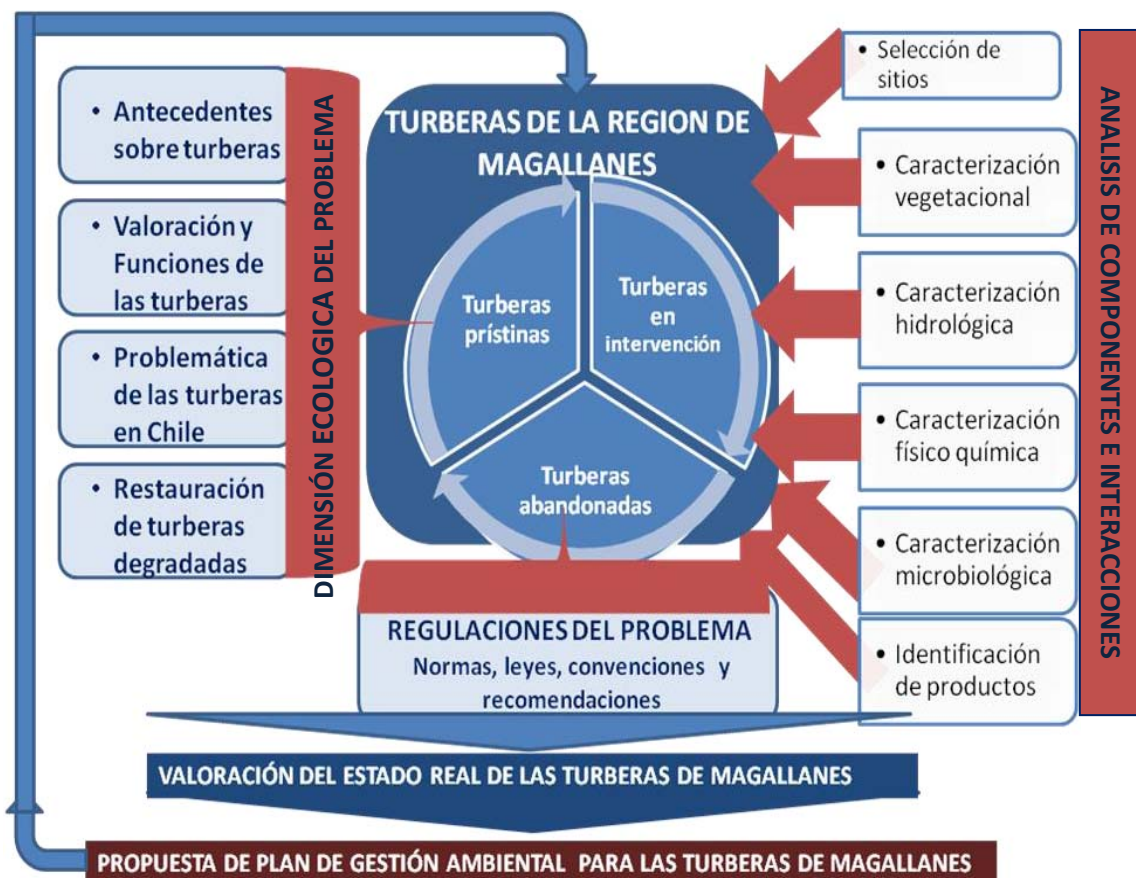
• Antecedentes sobre turberas

• Valoración y Funciones de las turberas

• Problemática de las turberas en Chile

• Restauración de turberas degradadas

DIMENSIÓN ECOLOGICA DEL PROBLEMA

TURBERAS DE LA REGION DE MAGALLANES

Turberas prístinas

Turberas en intervención

Turberas abandonadas

REGULACIONES DEL PROBLEMA
Normas, leyes, convenciones y recomendaciones

• Selección de sitios

• Caracterización vegetacional

• Caracterización hidrológica

• Caracterización físico química

• Caracterización microbiológica

• Identificación de productos

ANALISIS DE COMPONENTES E INTERACCIONES

VALORACIÓN DEL ESTADO REAL DE LAS TURBERAS DE MAGALLANES

PROPUESTA DE PLAN DE GESTIÓN AMBIENTAL PARA LAS TURBERAS DE MAGALLANES